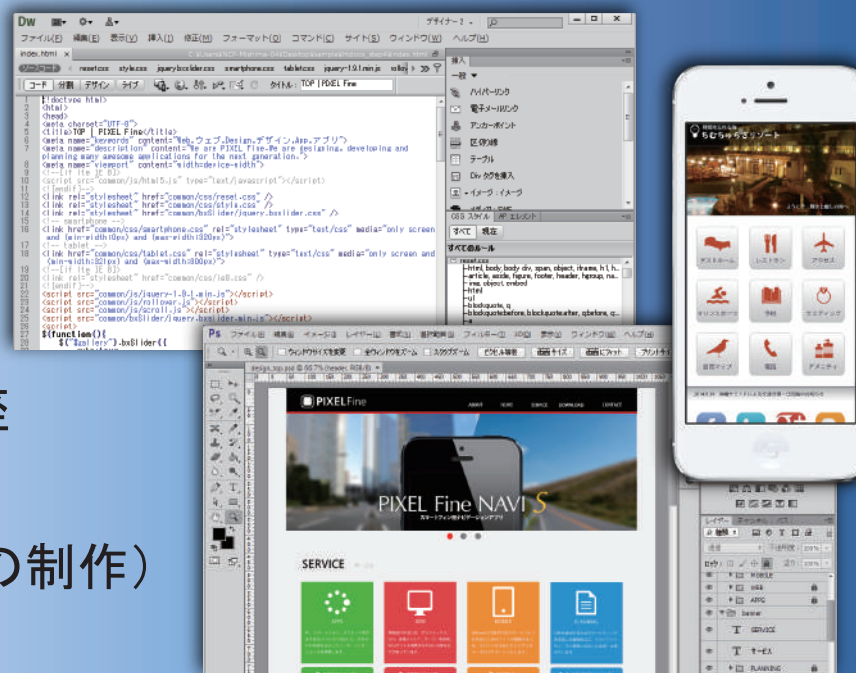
Dw ファイル(F) 編集(E) 表示(V) 挿入(I) 修正(M) フォーマット(O) コマンド(C) サイト(S) ウィンドウ(W) ヘルプ(H)

デザイナー

index.html ×

ソースコード reset.css style.css jquery.bxslider.css smartphone.css tablet.css jquery-1.9.1.min.js

コード 分割 デザイン ライブ タイトル: TOP | PIXEL Fine

<!doctype html>
<html>
<head>
<meta charset="UTF-8">
<title>TOP | PIXEL Fine</title>
<meta name="keywords" content="Web,ウェブ,Design,デザイン,App,アプリ">
<meta name="description" content="We are PIXEL Fine.We are designing, developing and planning many awesome applications for the next generation.">
<meta name="viewport" content="width=device-width">
<!--[if lte IE 8]>
<script src="common/js/html5.js" type="text/javascript"></script>
<![endif]-->
<link rel="stylesheet" href="common/css/reset.css" />
<link rel="stylesheet" href="common/css/style.css" />
<link rel="stylesheet" href="common/css/bxSlider/jquery.bxslider.css" />
<!-- smartphone -->
<link rel="stylesheet" href="common/css/smartphone.css" rel="stylesheet" type="text/css" media="only screen and (min-width:0px) and (max-width:320px)">
<!-- tablet -->
<link rel="stylesheet" href="common/css/tablet.css" type="text/css" media="only screen and (min-width:321px) and (max-width:800px)">
<!--[if lte IE 8]>
<link rel="stylesheet" href="common/css/ie8.css" />
<![endif]-->
<script src="common/js/jquery-1.9.1.min.js"></script>
<script src="common/js/rollover.js"></script>
<script src="common/js/scroll.js"></script>
<script src="common/bxSlider/jquery.bxslider.min.js"></script>
<script>
$(function(){
$("#gallery").bxSlider({

挿入
一般
ハイパーリンク
電子メールリンク
アンカーポイント
区切り線
テーブル
Div タグを挿入
イメージ：イメージ

CSS スタイル AP エレメント
すべて 現在
すべてのルール
reset.css
html, body, body div, span, object, iframe, h1, h
article, aside, figure, footer, header, hgroup, na
ins, object, embed
html
ul
blockquote, q
blockquote:before, blockquote:after, q:before, q

Ps ファイル(F) 編集(E) イメージ(I) レイヤー(L) 書式(Y) 選択範囲(S) フィルター(T) 3D(D) 表示(V) ウィンドウ(W) ヘルプ(H)

ウィンドウサイズを変更 全ウィンドウをズーム スクラブズーム ピクセル等倍 画面サイズ 画面にフィット プリントサイズ

design_top.psd @ 66.7%

PIXELFine
ABOUT WORK SERVICE DOWNLOAD CONTACT

PIXEL Fine NAVI S
スマートフォン向けナビゲーションアプリ

SERVICE
APPS WEB MOBILE E-BOOK

ちむちゅらさリゾート
ゲストルーム レストラン アクセス
オリエンタルスパ 予約 ウェディング
周辺マップ 電話 アメニティ

レイヤー チャンネル パス
通常 不透明度: 100%
ロック: 塗り: 100%
MOBILE
WEB
APPS
banner
SERVICE
セービス
PLANNING

経

の制作)